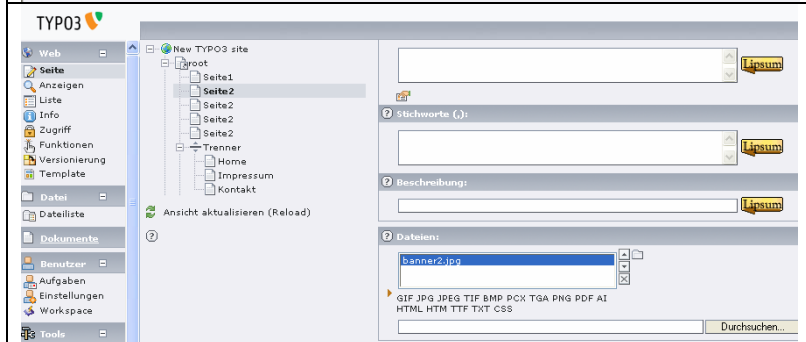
TYPO3

Web
Seite
Anzeigen
Liste
Info
Zugriff
Funktionen
Versionierung
Template

Datei
Dateiliste

Dokumente

Benutzer
Aufgaben
Einstellungen
Workspace

Tools

New TYPO3 site
root
Seite1
Seite2
Seite2
Seite2
Seite2
Trenner
Home
Impressum
Kontakt

Ansicht aktualisieren (Reload)

Lipsum

Stichworte (,):

Lipsum

Beschreibung:

Lipsum

Dateien:

banner2.jpg

GIF JPG JPEG TIF BMP PCX TGA PNG PDF AI HTML HTM TTF TXT CSS

Durchsuchen...